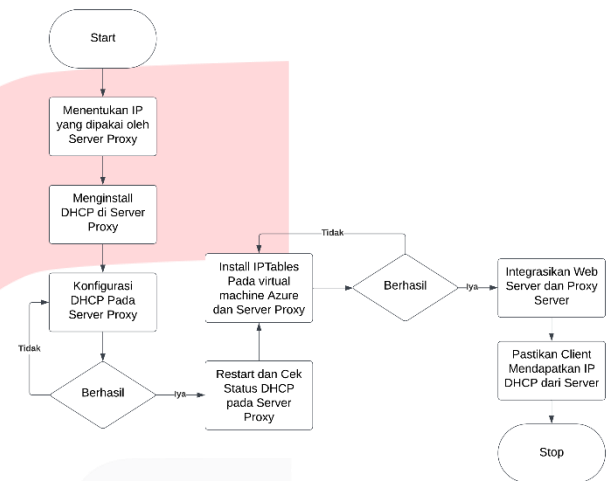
Start

Menentukan IP yang dipakai oleh Server Proxy

Menginstall DHCP di Server Proxy

Konfigurasi DHCP Pada Server Proxy

Tidak

Berhasil

Iya

Restart dan Cek Status DHCP pada Server Proxy

Install IPTables Pada virtual machine Azure dan Server Proxy

Tidak

Berhasil

Iya

Integrasikan Web Server dan Proxy Server

Pastikan Client Mendapatkan IP DHCP dari Server

Stop